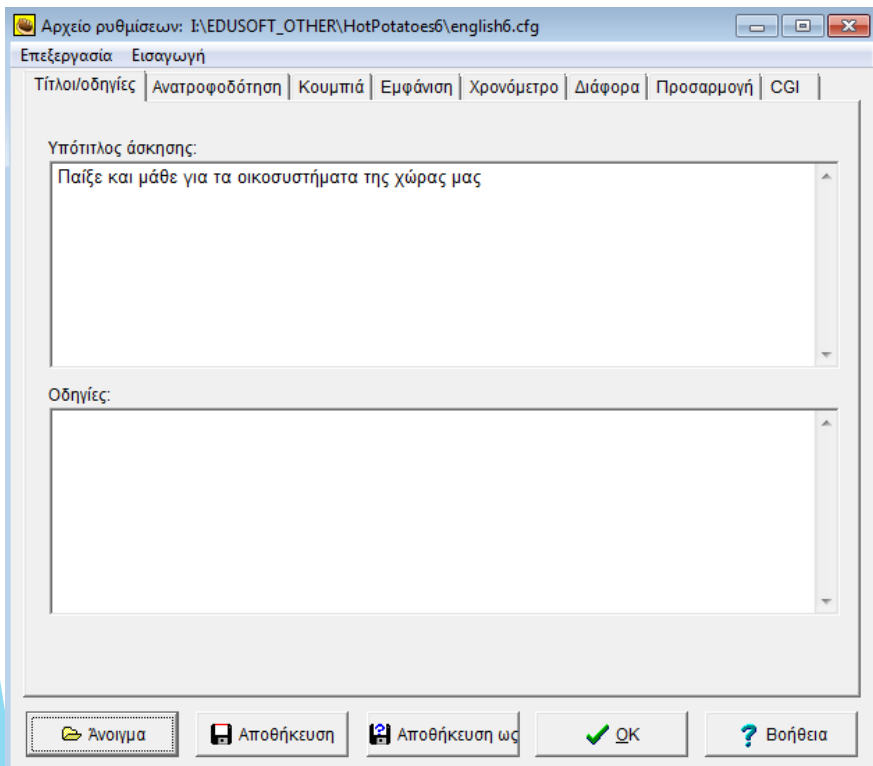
Αρχείο ρυθμίσεων: I:\EDUSOFT_OTHER\HotPotatoes6\english6.cfg

Επεξεργασία Εισαγωγή

Τίτλοι/οδηγίες | Ανατροφοδότηση | Κουμπιά | Εμφάνιση | Χρονόμετρο | Διάφορα | Προσαρμογή | CGI

Υπότιτλος άσκησης:

Παίξε και μάθε για τα οικοσυστήματα της χώρας μας

Οδηγίες:

Άνοιγμα | Αποθήκευση | Αποθήκευση ως | OK | Βοήθεια